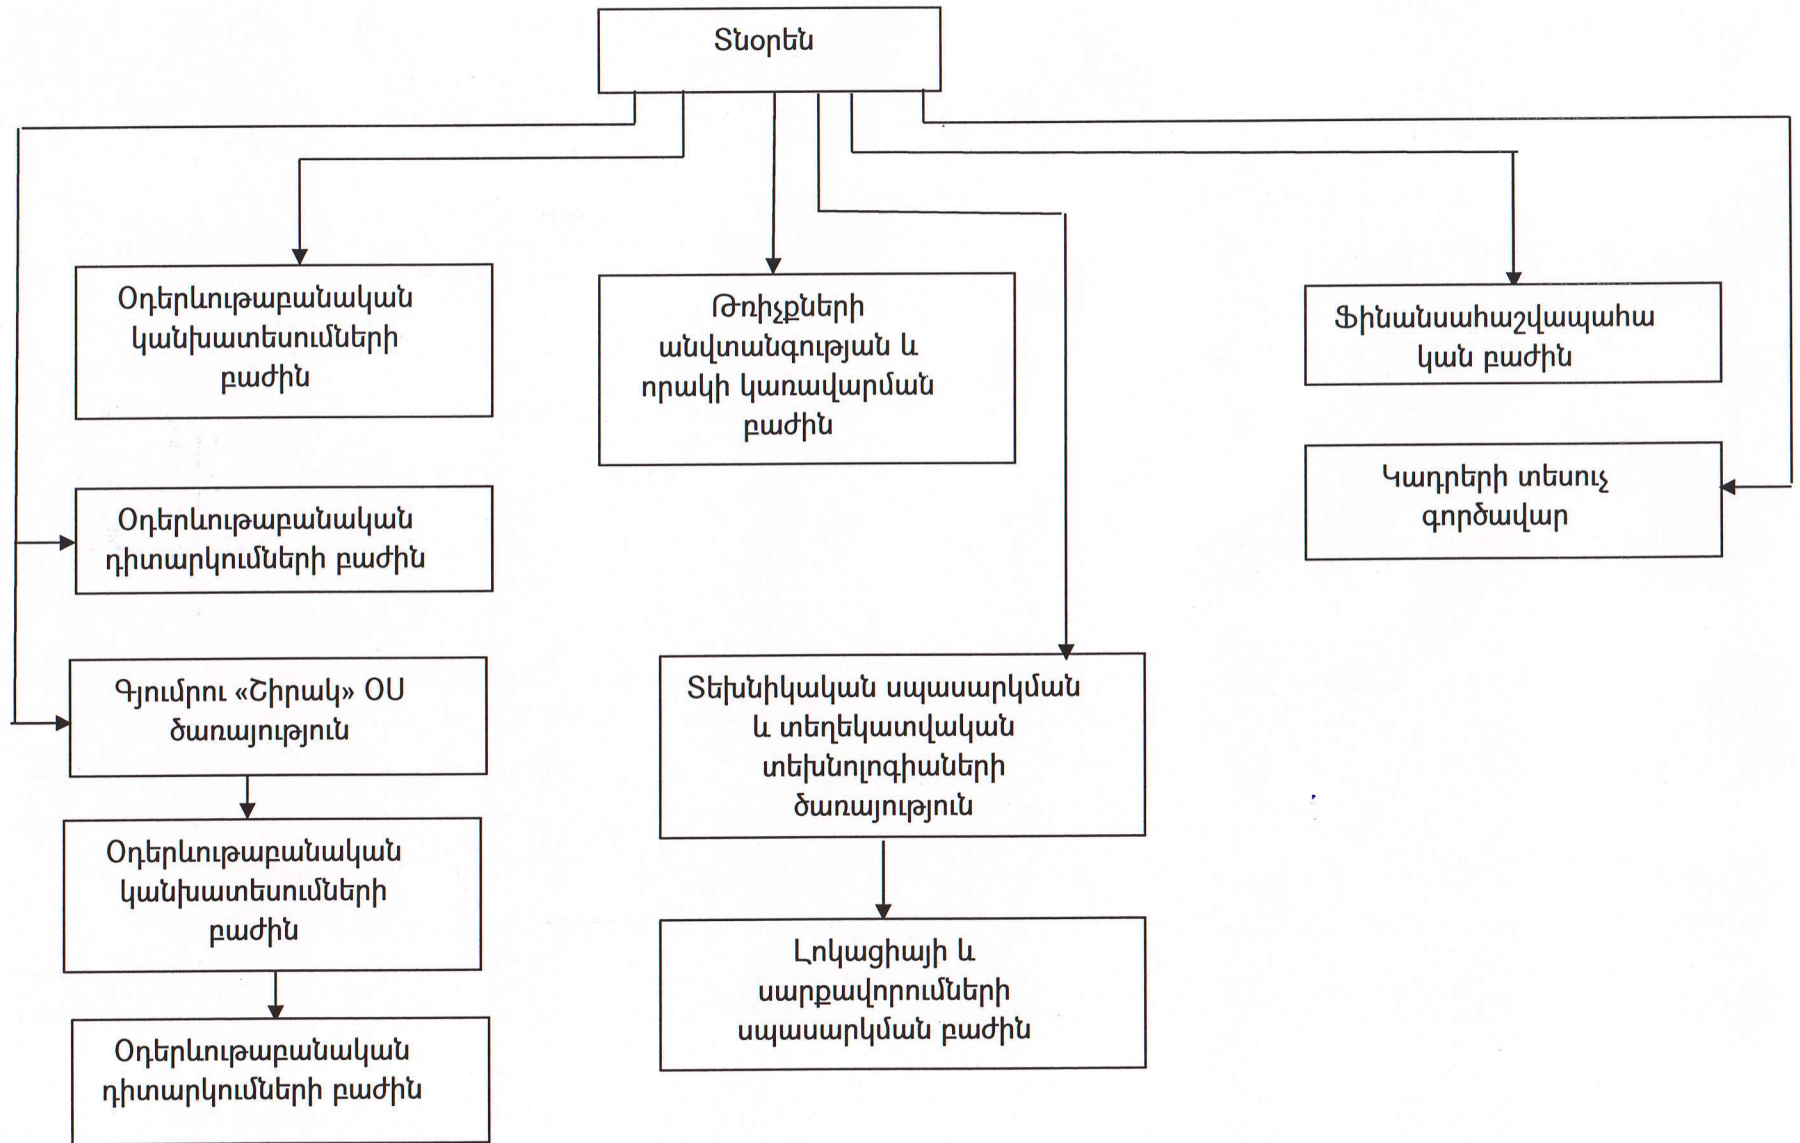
Տնօրեն

Օդերևութաբանական կանխատեսումների բաժին

Թռիչքների անվտանգության և որակի կառավարման բաժին

Ֆինանսահաշվապահա կան բաժին

Կադրերի տեսուչ գործավար

Օդերևութաբանական դիտարկումների բաժին

Գյումրու «Շիրակ» ՕՍ ծառայություն

Օդերևութաբանական կանխատեսումների բաժին

Օդերևութաբանական դիտարկումների բաժին

Տեխնիկական սպասարկման և տեղեկատվական տեխնոլոգիաների ծառայություն

Լոկացիայի և սարքավորումների սպասարկման բաժին